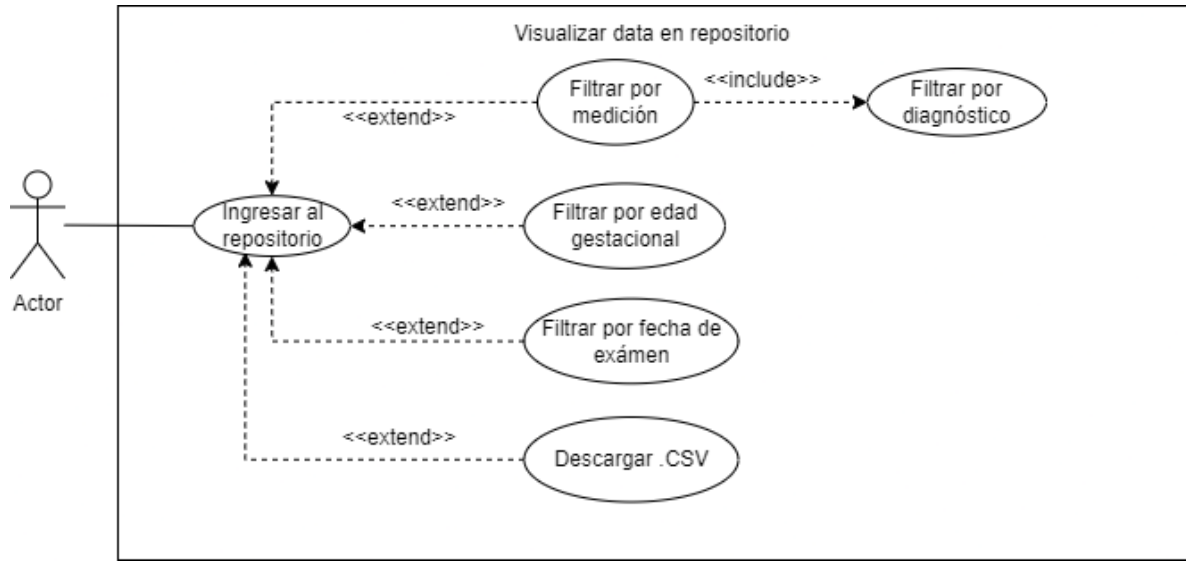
Visualizar data en repositorio

Filtrar por medición

<<include>>

Filtrar por diagnóstico

<<extend>>

Actor

Ingresar al repositorio

<<extend>>

Filtrar por edad gestacional

<<extend>>

Filtrar por fecha de exámen

<<extend>>

Descargar .CSV